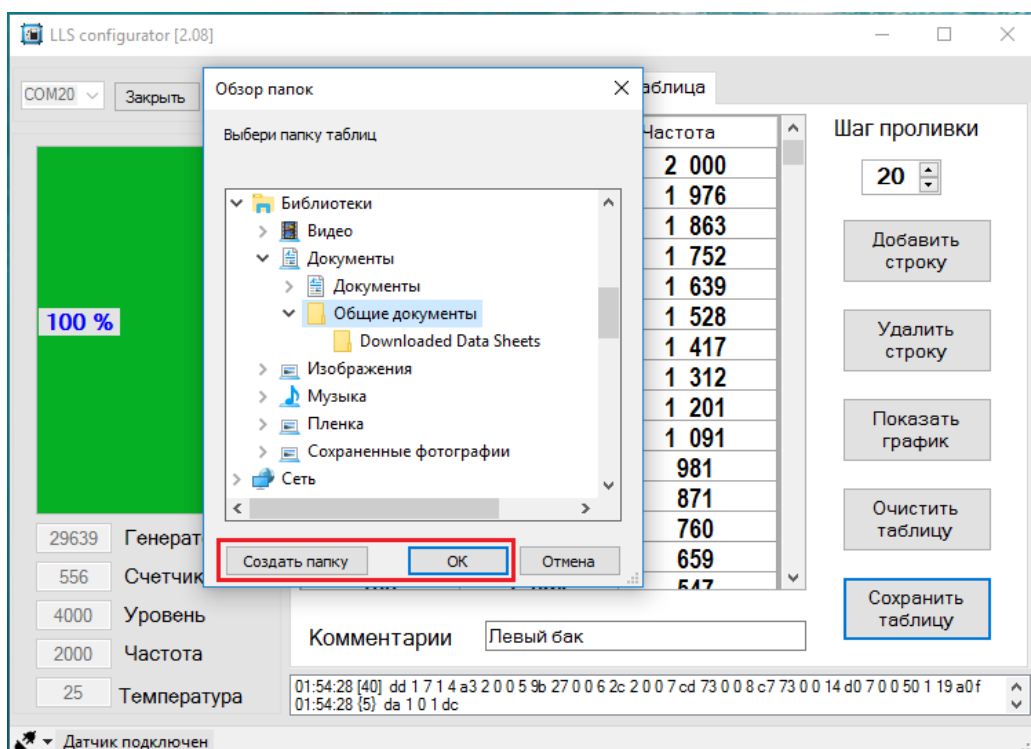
LLS configurator [2.08]

COM20 Закрыть

100 %

29639 Генерат
556 Счетчик
4000 Уровень
2000 Частота
25 Температура

Обзор папок

Выбери папку таблиц

Библиотеки
Видео
Документы
Документы
Общие документы
Downloaded Data Sheets
Изображения
Музыка
Пленка
Сохраненные фотографии
Сеть

Создать папку OK Отмена

аблица

| Частота |
|---|
| 2 000 |
| 1 976 |
| 1 863 |
| 1 752 |
| 1 639 |
| 1 528 |
| 1 417 |
| 1 312 |
| 1 201 |
| 1 091 |
| 981 |
| 871 |
| 760 |
| 659 |
| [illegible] |

Шаг проливки
20

Добавить строку

Удалить строку

Показать график

Очистить таблицу

Сохранить таблицу

Комментарии Левый бак

01:54:28 [40] dd 1 7 1 4 a3 2 0 0 5 9b 27 0 0 6 2c 2 0 0 7 cd 73 0 0 8 c7 73 0 0 14 d0 7 0 0 50 1 19 a0 f
01:54:28 {5} da 1 0 1 dc

Датчик подключен